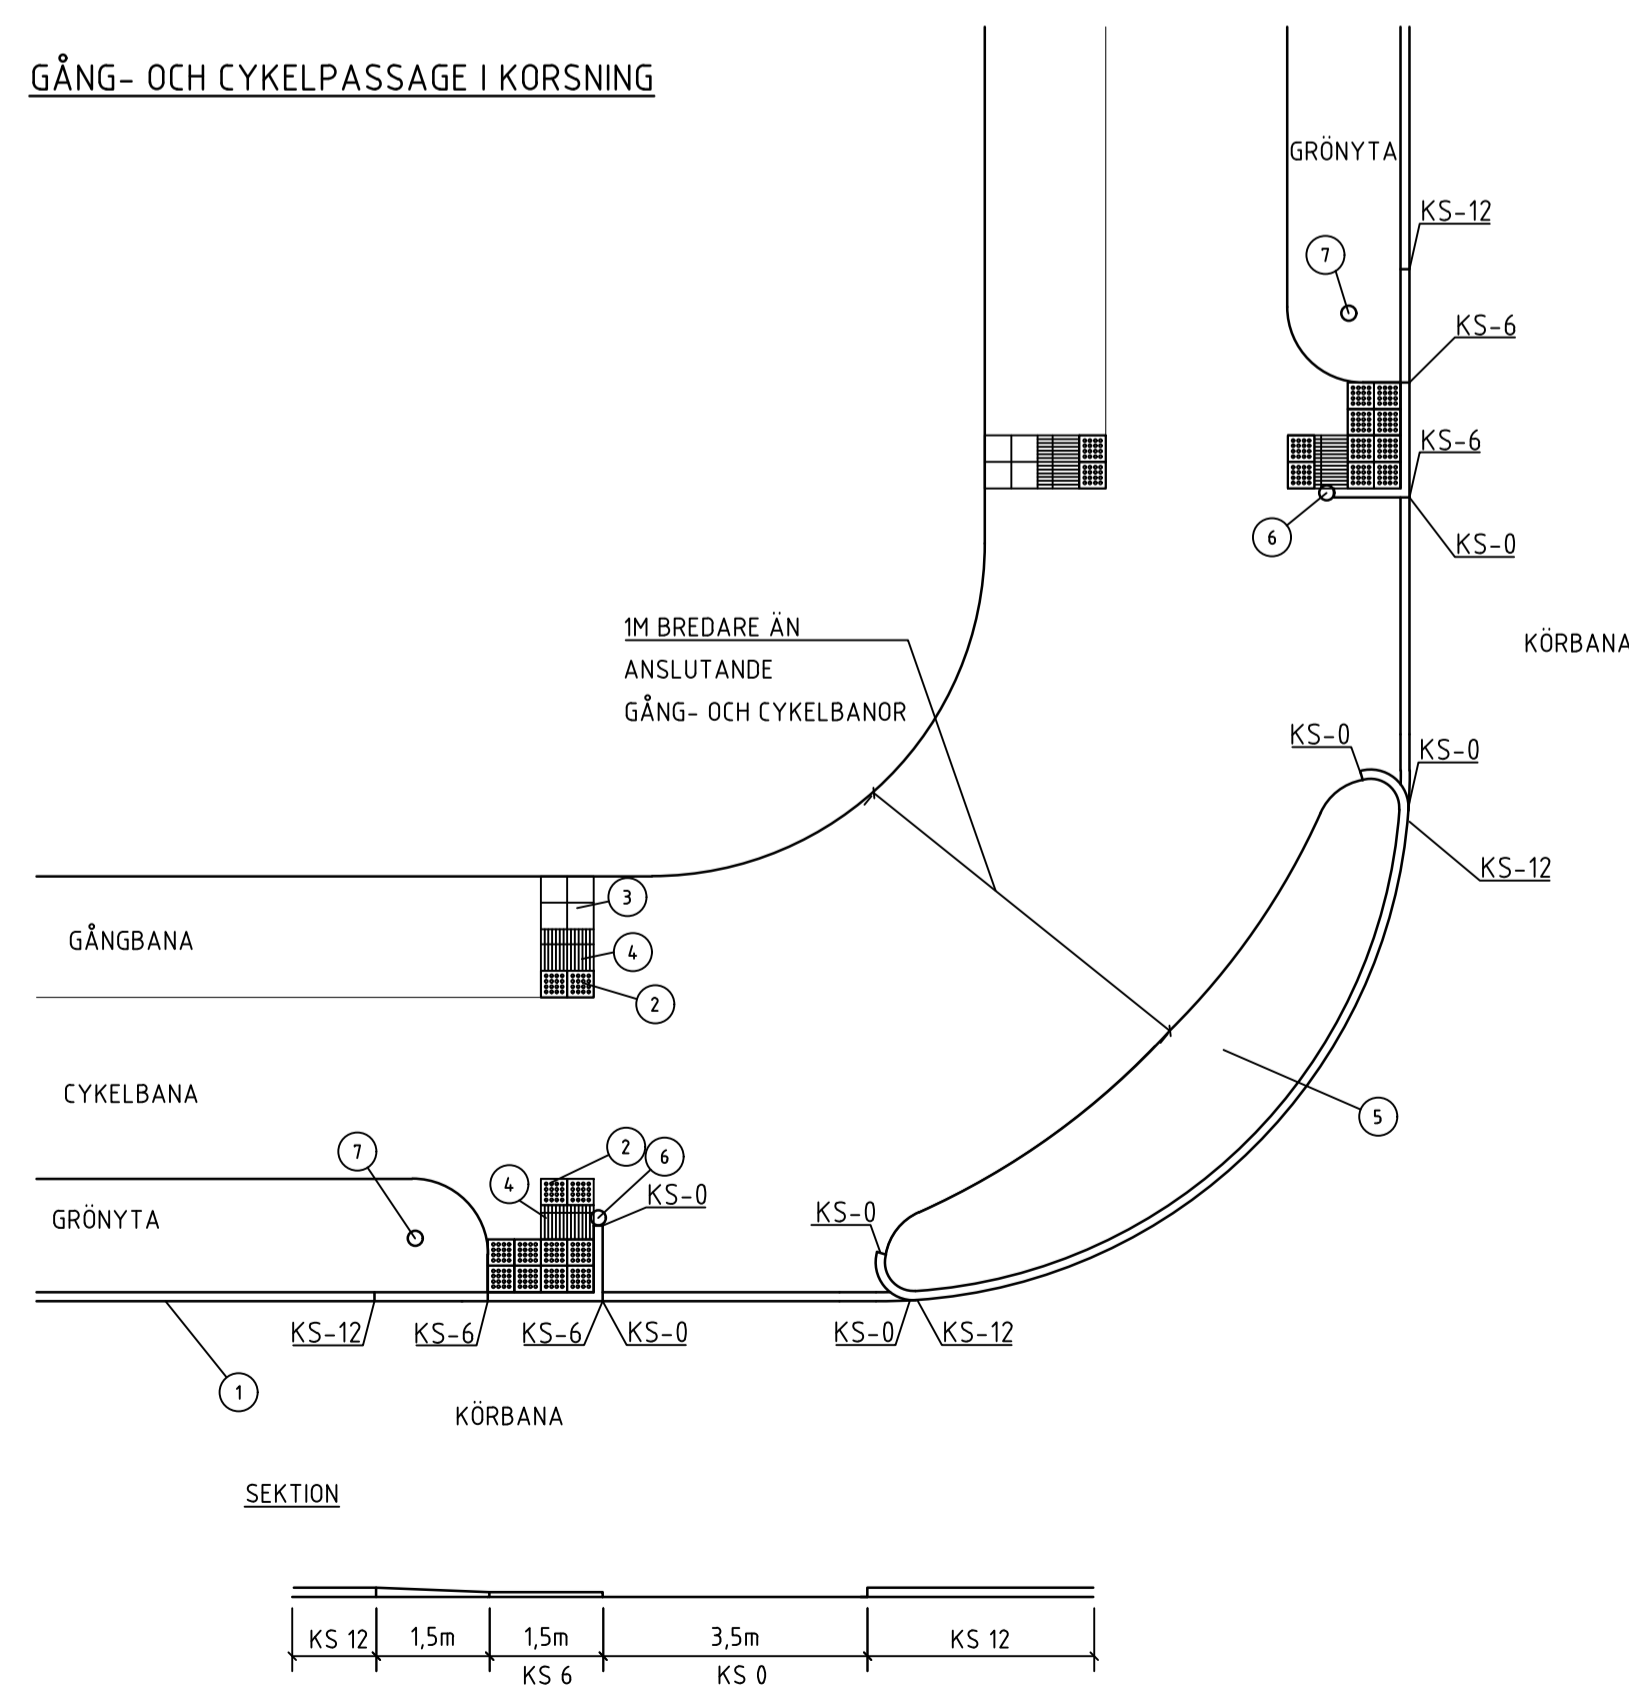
GÅNG- OCH CYKELPASSAGE I KORSNING

GRÖNYTA

KS-12

7

KS-6

KS-6

6

KS-0

KÖRBANA

1M BREDARE ÄN ANSLUTANDE GÅNG- OCH CYKELBANOR

KS-0

KS-0

KS-12

GÅNGBANA

3

4

2

5

CYKELBANA

7

2

6

4

KS-0

KS-0

GRÖNYTA

KS-12

KS-6

KS-6

KS-0

KS-0

KS-12

1

KÖRBANA

SEKTION

| KS 12 | 1,5m | 1,5m | 3,5m | KS 12 |
|---|---|---|---|---|
| | | KS 6 | KS 0 | |